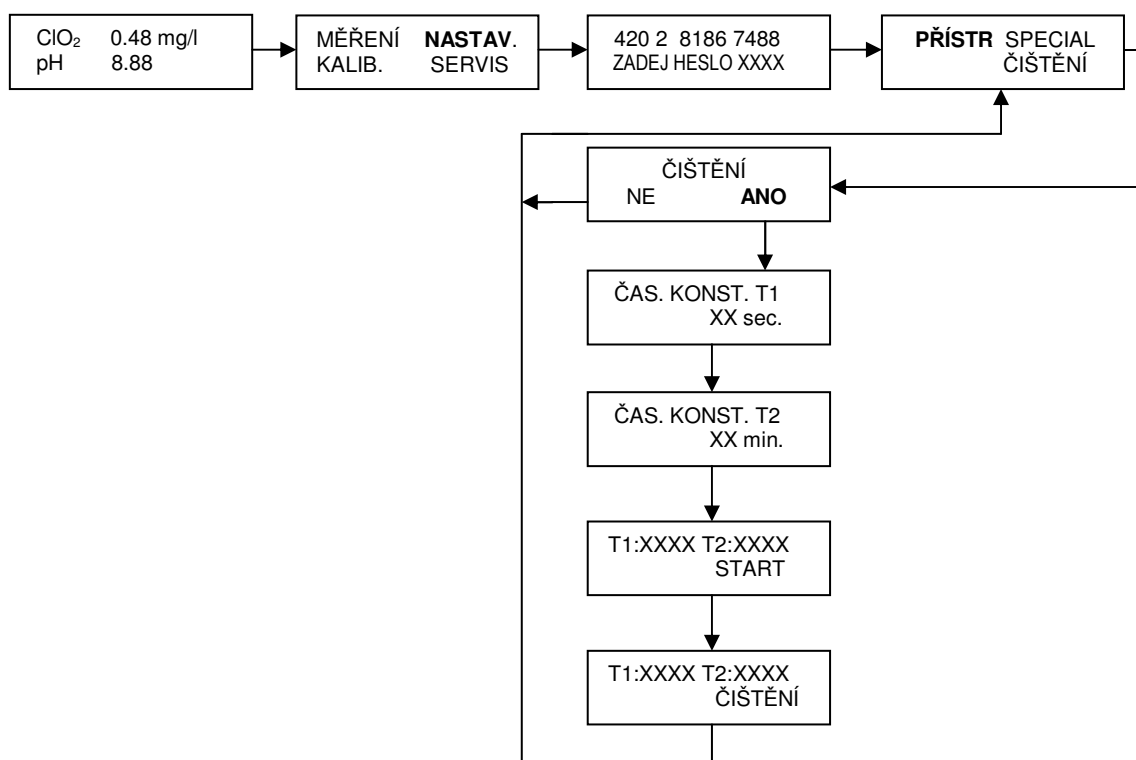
$ClO_2$ 0.48 mg/l
pH 8.88

MĚŘENÍ **NASTAV**.
KALIB. SERVIS

420 2 8186 7488
ZADEJ HESLO XXXX

**PŘÍSTR** SPECIAL
ČIŠTĚNÍ

ČIŠTĚNÍ
NE **ANO**

ČAS. KONST. T1
XX sec.

ČAS. KONST. T2
XX min.

T1:XXXX T2:XXXX
START

T1:XXXX T2:XXXX
ČIŠTĚNÍ